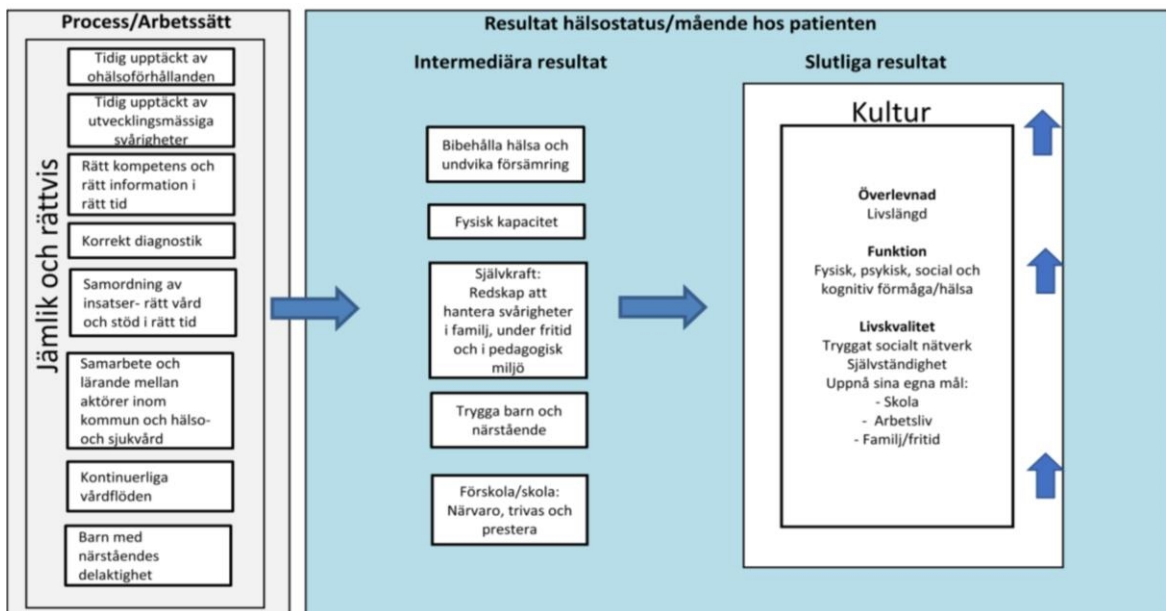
Process/Arbetssätt

Jämlik och rättvis

Tidig upptäckt av ohälsoförhållanden

Tidig upptäckt av utvecklingsmässiga svårigheter

Rätt kompetens och rätt information i rätt tid

Korrekt diagnostik

Samordning av insatser- rätt vård och stöd i rätt tid

Samarbete och lärande mellan aktörer inom kommun och hälso- och sjukvård

Kontinuerliga vårdflöden

Barn med närståendes delaktighet

Resultat hälsostatus/mående hos patienten

Intermediära resultat

Bibehålla hälsa och undvika försämring

Fysisk kapacitet

Självkraft: Redskap att hantera svårigheter i familj, under fritid och i pedagogisk miljö

Trygga barn och närstående

Förskola/skola: Närvaro, trivas och prestera

Slutliga resultat

Kultur

Överlevnad
Livslängd

Funktion
Fysisk, psykisk, social och kognitiv förmåga/hälsa

Livskvalitet
Tryggat socialt nätverk
Självständighet
Uppnå sina egna mål:
- Skola
- Arbetsliv
- Familj/fritid